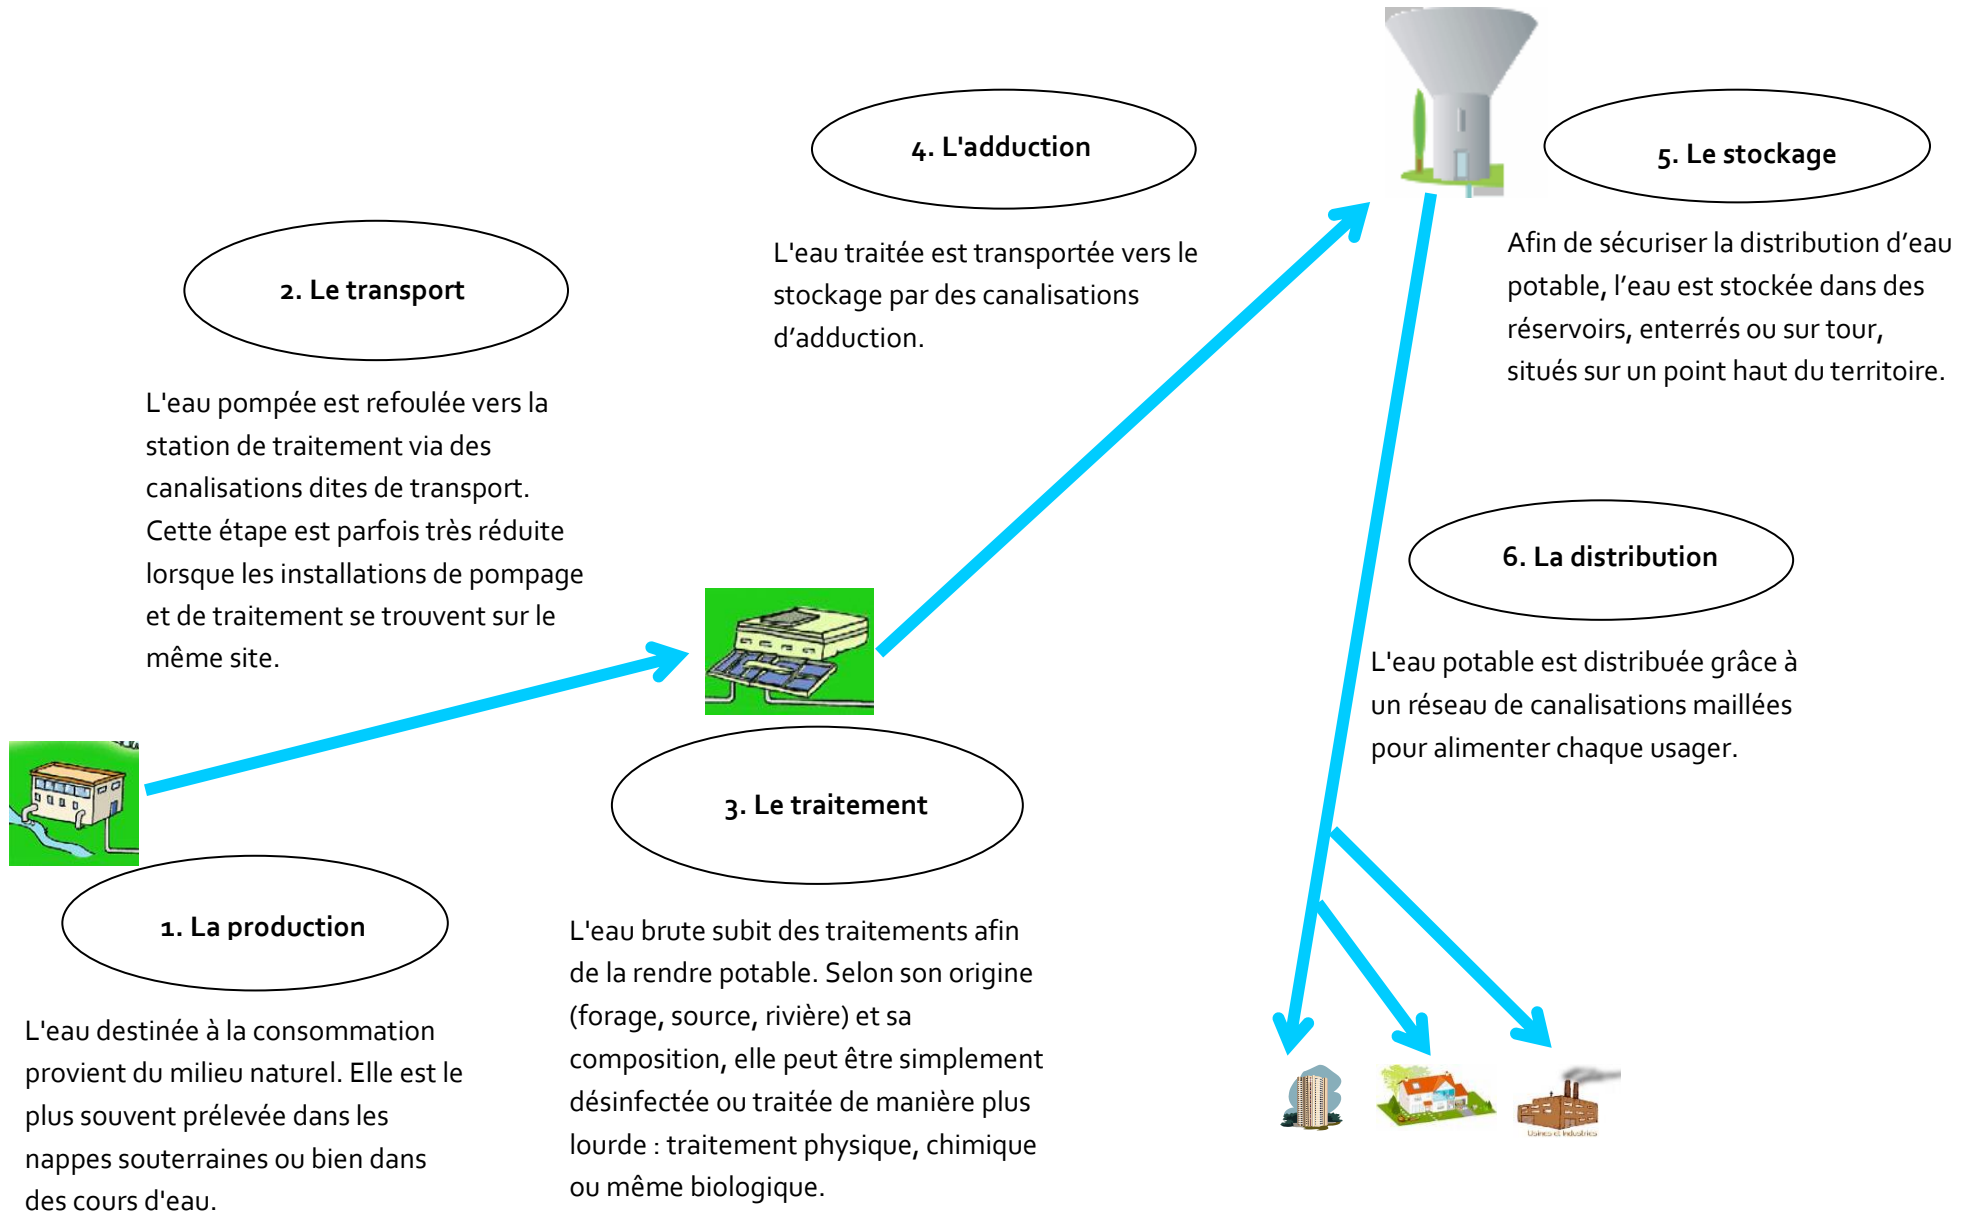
4. L'adduction

5. Le stockage

2. Le transport

L'eau traitée est transportée vers le stockage par des canalisations d’adduction.

Afin de sécuriser la distribution d’eau potable, l’eau est stockée dans des réservoirs, enterrés ou sur tour, situés sur un point haut du territoire.

L'eau pompée est refoulée vers la station de traitement via des canalisations dites de transport. Cette étape est parfois très réduite lorsque les installations de pompage et de traitement se trouvent sur le même site.

6. La distribution

L'eau potable est distribuée grâce à un réseau de canalisations maillées pour alimenter chaque usager.

3. Le traitement

1. La production

L'eau brute subit des traitements afin de la rendre potable. Selon son origine (forage, source, rivière) et sa composition, elle peut être simplement désinfectée ou traitée de manière plus lourde : traitement physique, chimique ou même biologique.

L'eau destinée à la consommation provient du milieu naturel. Elle est le plus souvent prélevée dans les nappes souterraines ou bien dans des cours d'eau.

Usines et Industries